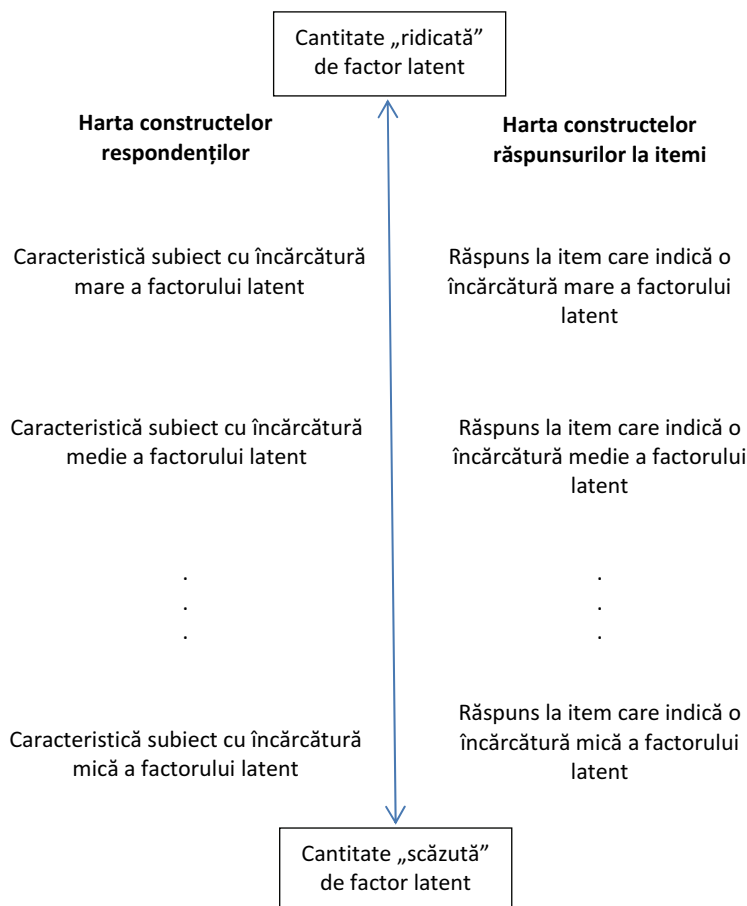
Cantitate „ridicată” de factor latent

**Harta constructelor respondenților**

Caracteristică subiect cu încărcătură mare a factorului latent

Caracteristică subiect cu încărcătură medie a factorului latent

.
.
.

Caracteristică subiect cu încărcătură mică a factorului latent

**Harta constructelor răspunsurilor la itemi**

Răspuns la item care indică o încărcătură mare a factorului latent

Răspuns la item care indică o încărcătură medie a factorului latent

.
.
.

Răspuns la item care indică o încărcătură mică a factorului latent

Cantitate „scăzută” de factor latent